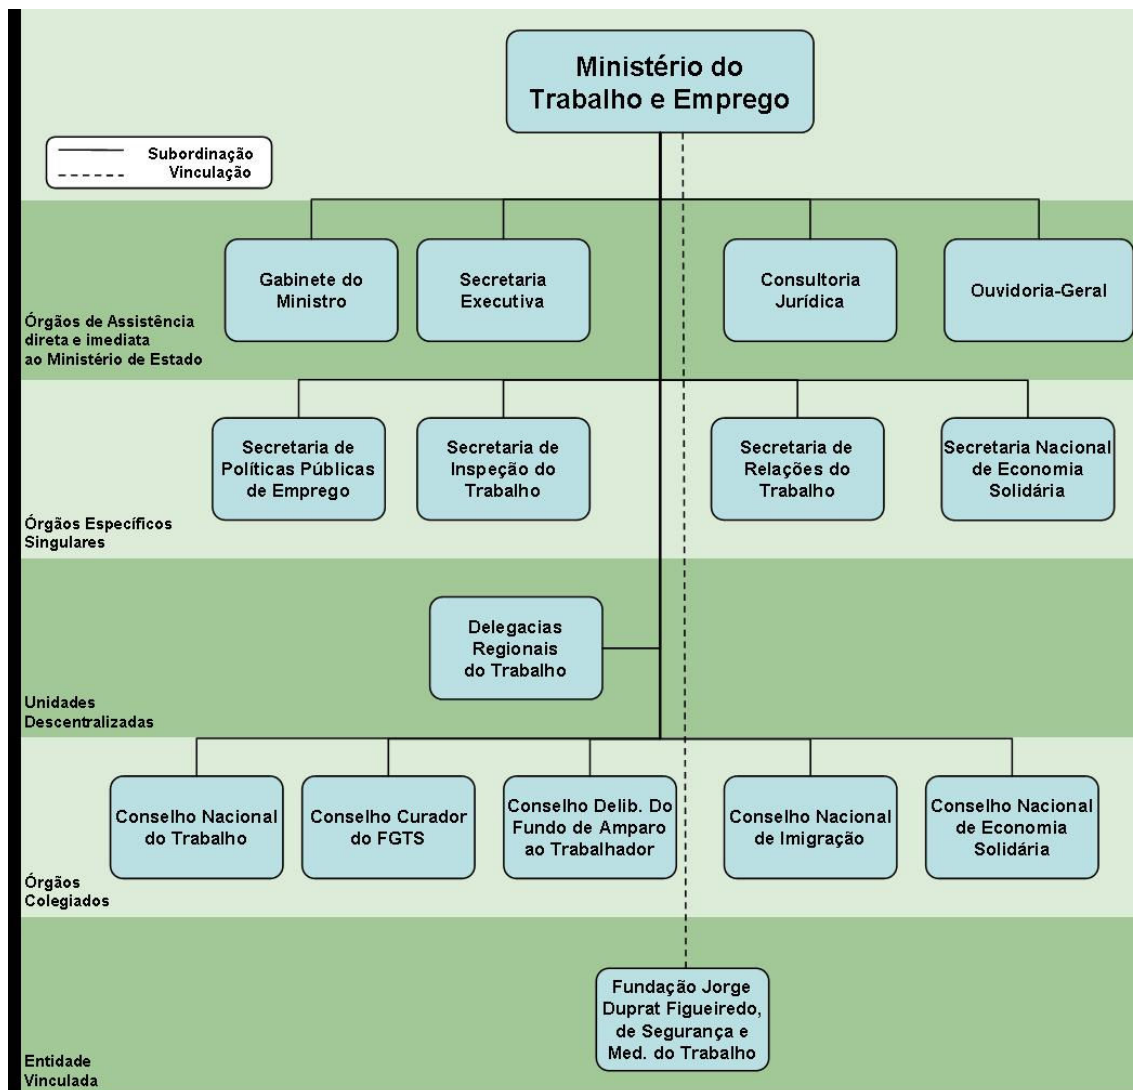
Ministério do Trabalho e Emprego

Subordinação
Vinculação

Gabinete do Ministro

Secretaria Executiva

Consultoria Jurídica

Ouvidoria-Geral

Órgãos de Assistência direta e imediata ao Ministério de Estado

Secretaria de Políticas Públicas de Emprego

Secretaria de Inspeção do Trabalho

Secretaria de Relações do Trabalho

Secretaria Nacional de Economia Solidária

Órgãos Específicos Singulares

Delegacias Regionais do Trabalho

Unidades Descentralizadas

Conselho Nacional do Trabalho

Conselho Curador do FGTS

Conselho Delib. Do Fundo de Amparo ao Trabalhador

Conselho Nacional de Imigração

Conselho Nacional de Economia Solidária

Órgãos Colegiados

Fundação Jorge Duprat Figueiredo, de Segurança e Med. do Trabalho

Entidade Vinculada